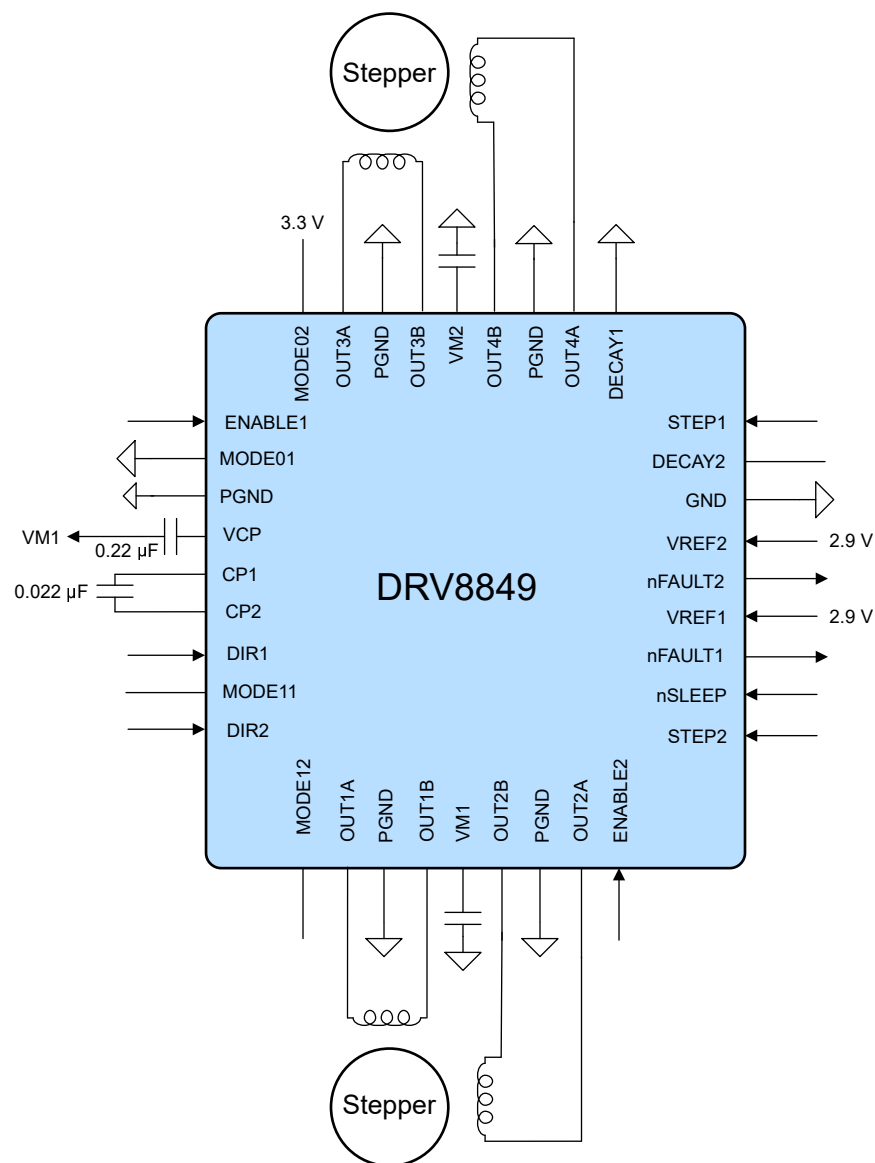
Stepper

3.3 V

MODE02
OUT3A
PGND
OUT3B
VM2
OUT4B
PGND
OUT4A
DECAY1

ENABLE1
MODE01
PGND
VM1
VCP
0.22 µF
CP1
0.022 µF
CP2
DIR1
MODE11
DIR2

DRV8849

STEP1
DECAY2
GND
VREF2
2.9 V
nFAULT2
VREF1
2.9 V
nFAULT1
nSLEEP
STEP2

MODE12
OUT1A
PGND
OUT1B
VM1
OUT2B
PGND
OUT2A
ENABLE2

Stepper